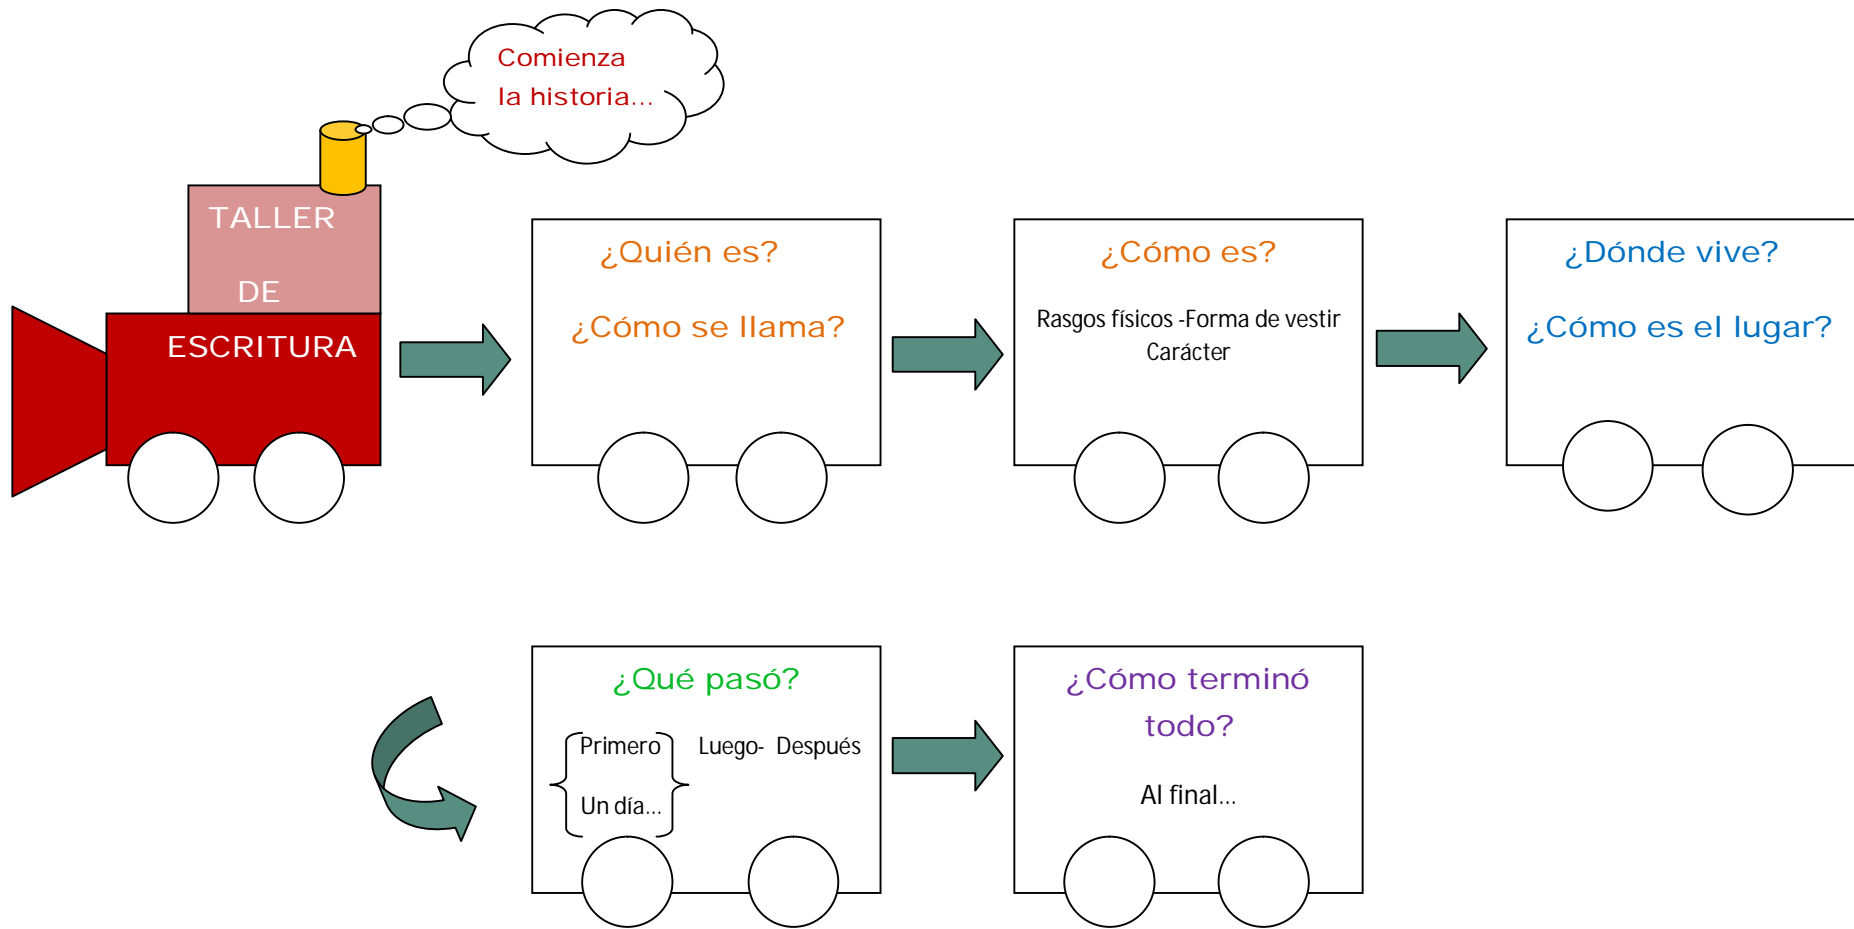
Comienza la historia...

TALLER

DE

ESCRITURA

¿Quién es?

¿Cómo se llama?

¿Cómo es?

Rasgos físicos -Forma de vestir Carácter

¿Dónde vive?

¿Cómo es el lugar?

¿Qué pasó?

Primero

Un día...

Luego- Después

¿Cómo terminó todo?

Al final...